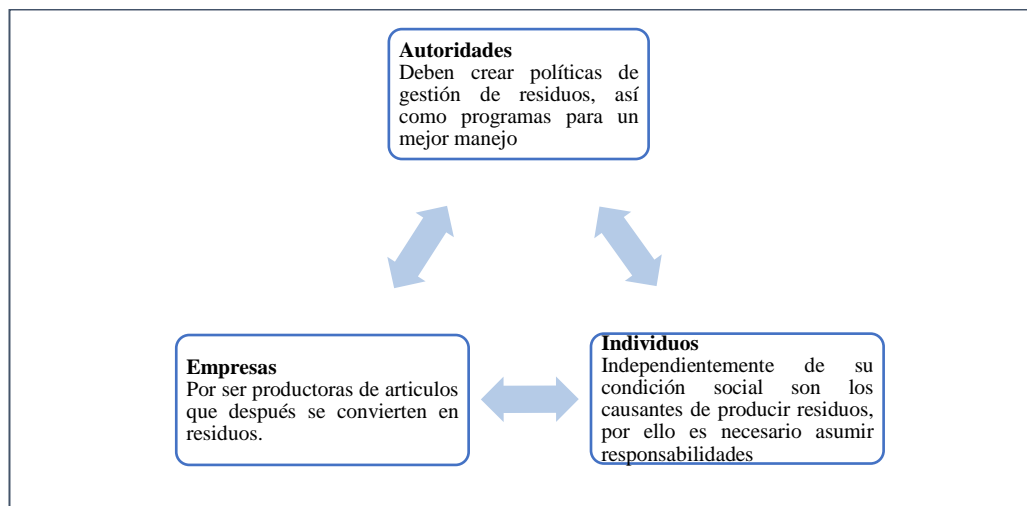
**Autoridades**
Deben crear políticas de gestión de residuos, así como programas para un mejor manejo

**Empresas**
Por ser productoras de articulos que después se convierten en residuos.

**Individuos**
Independientemente de su condición social son los causantes de producir residuos, por ello es necesario asumir responsabilidades